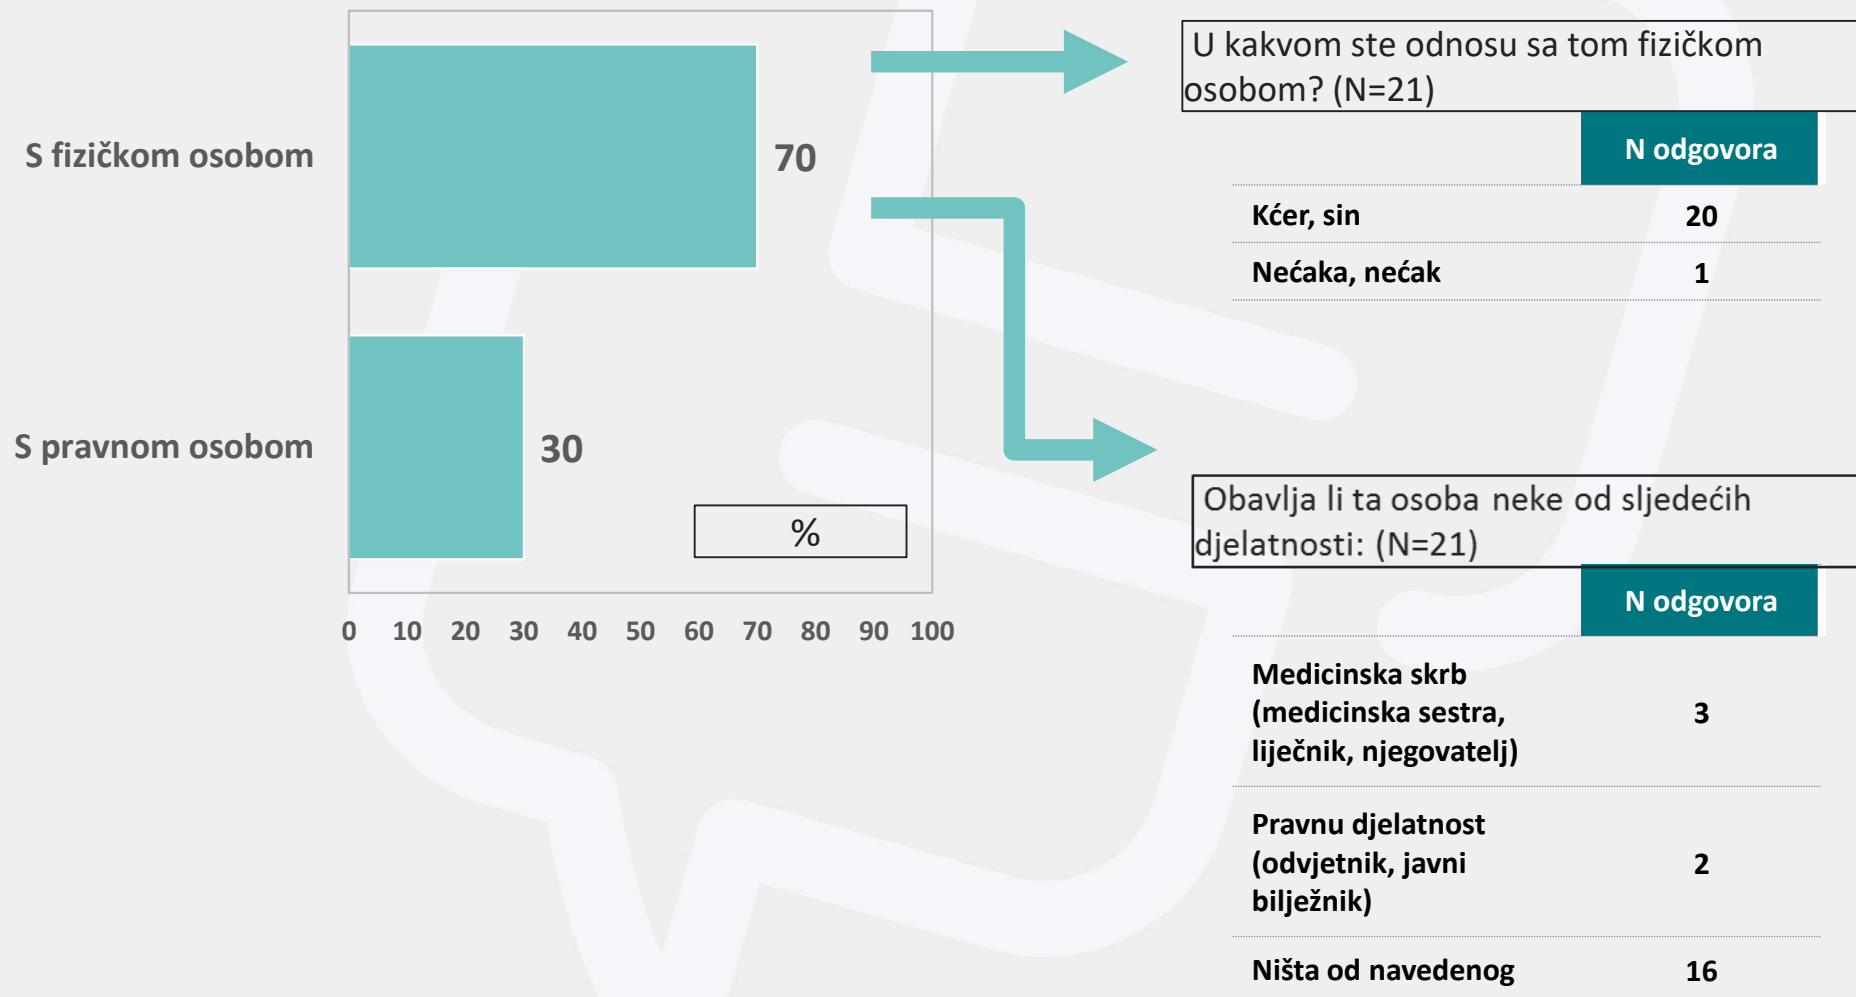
S fizičkom osobom

S pravnom osobom

70

30

%

0 10 20 30 40 50 60 70 80 90 100

U kakvom ste odnosu sa tom fizičkom osobom? (N=21)

| | N odgovora |
|---|---|
| Kćer, sin | 20 |
| Nećaka, nećak | 1 |

Obavlja li ta osoba neke od sljedećih djelatnosti: (N=21)

| | N odgovora |
|---|---|
| Medicinska skrb (medicinska sestra, liječnik, njegovatelj) | 3 |
| Pravnu djelatnost (odvjetnik, javni bilježnik) | 2 |
| Ništa od navedenog | 16 |